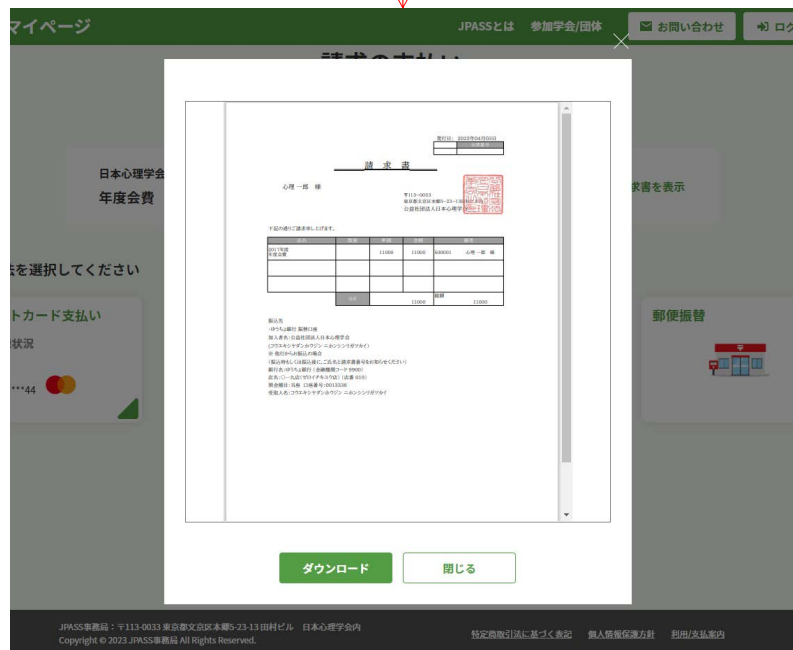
マイページ
JPASSとは 参加学会/団体 お問い合わせ ログ

請求の支払い

日本心理学会
年度会費

求書を表示

法を選択してください

トカード支払い
状況
***44

郵便振替

発行日：2023年04月03日

請求書

心理 一郎 様

〒113-0033
東京都文京区本郷5-23-13田村ビル内
公益社団法人日本心理学会

下記の通りご請求申し上げます。

| 品名 | 数量 | 単価 | 金額 | 備考 |
|---|---|---|---|---|
| 2017年度 年度会費 | | 11000 | 11000 | 600001 心理 一郎 様 |
| | | | | |
| | | | | |
| | | | | |
| 合計 | | | 11000 | 総額 11000 |

振込先
-ゆうちょ銀行 振替口座
加入者名：公益社団法人日本心理学会
(コウエキシャダンホウジン ニホンシンリガクカイ)
※ 他行からお振込の場合
(振込用紙には振込票に、ご氏名と請求書番号をお知らせください)
銀行名：ゆうちょ銀行（金融機関コード 9900）
店名：〇一九店(ゼロイチキユウ店)（店番 019）
預金種目：当座 口座番号：0013336
受取人名：コウエキシャダンホウジン ニホンシンリガクカイ

ダウンロード
閉じる

JPASS事務局：〒113-0033 東京都文京区本郷5-23-13 田村ビル 日本心理学会内
Copyright © 2023 JPASS事務局 All Rights Reserved.
特定商取引法に基づく表記 個人情報保護方針 利用/支払案内